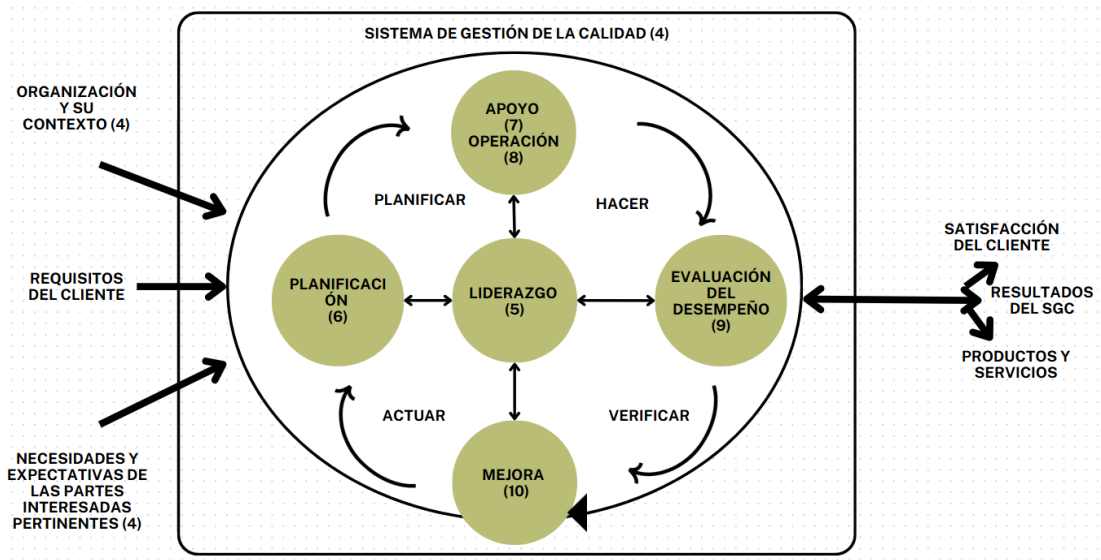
SISTEMA DE GESTIÓN DE LA CALIDAD (4)

ORGANIZACIÓN Y SU CONTEXTO (4)

REQUISITOS DEL CLIENTE

NECESIDADES Y EXPECTATIVAS DE LAS PARTES INTERESADAS PERTINENTES (4)

APOYO (7) OPERACIÓN (8)

PLANIFICAR

HACER

PLANIFICACI ÓN (6)

LIDERAZGO (5)

EVALUACIÓN DEL DESEMPEÑO (9)

ACTUAR

VERIFICAR

MEJORA (10)

SATISFACCIÓN DEL CLIENTE

RESULTADOS DEL SGC

PRODUCTOS Y SERVICIOS